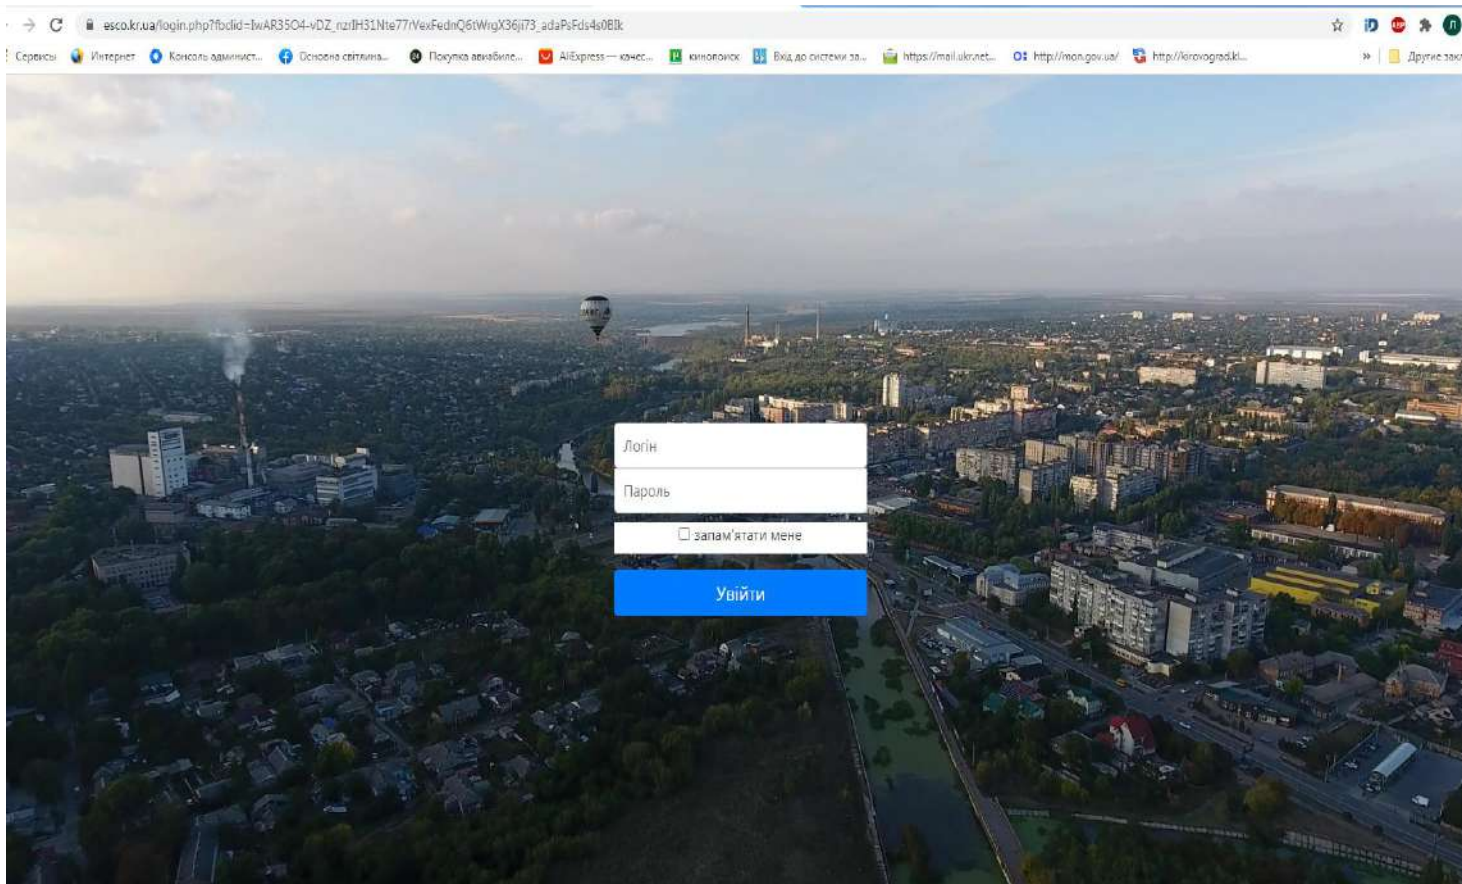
esco.kr.ua/login.php?fbclid=IwAR35O4-vDZ_nzrlH31Nte77/VexFednQ6tWrgX36ji73_adaPsFds4s0Blk

Сервисы Интернет Консоль админист... Основна світлина... Покупка авиабиле... AliExpress — качес... кинопоиск Вхід до системи за... https://mail.ukr.net... http://mon.gov.ua/ http://kirovograd.ki... » Другие закл

Логін

Пароль

запам'ятати мене

Увійти